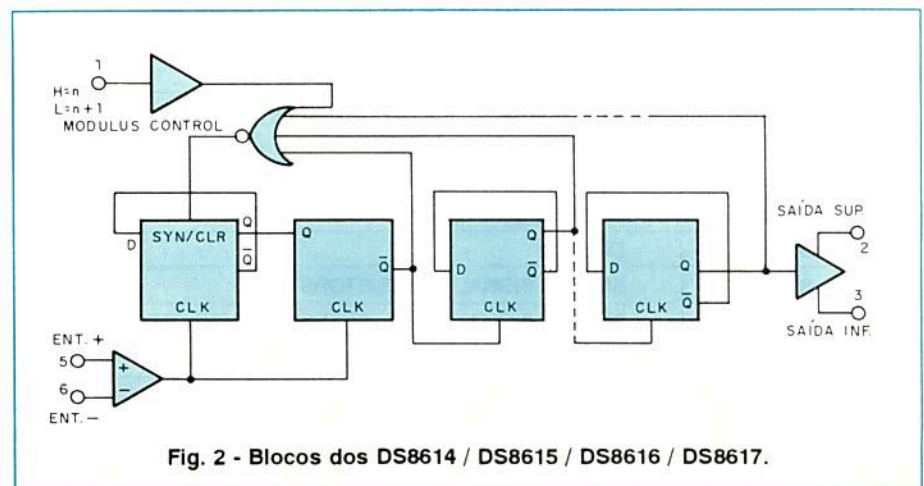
1
H=n
L=n+1
MODULUS CONTROL

D
SYN/CLR
Q
$\overline{Q}$
CLK

Q
$\overline{Q}$
CLK

D
Q
$\overline{Q}$
CLK

D
Q
$\overline{Q}$
CLK

SAÍDA SUP.
2
3
SAÍDA INF.

ENT. +
5
6
ENT. −
+
−

Fig. 2 - Blocos dos DS8614 / DS8615 / DS8616 / DS8617.